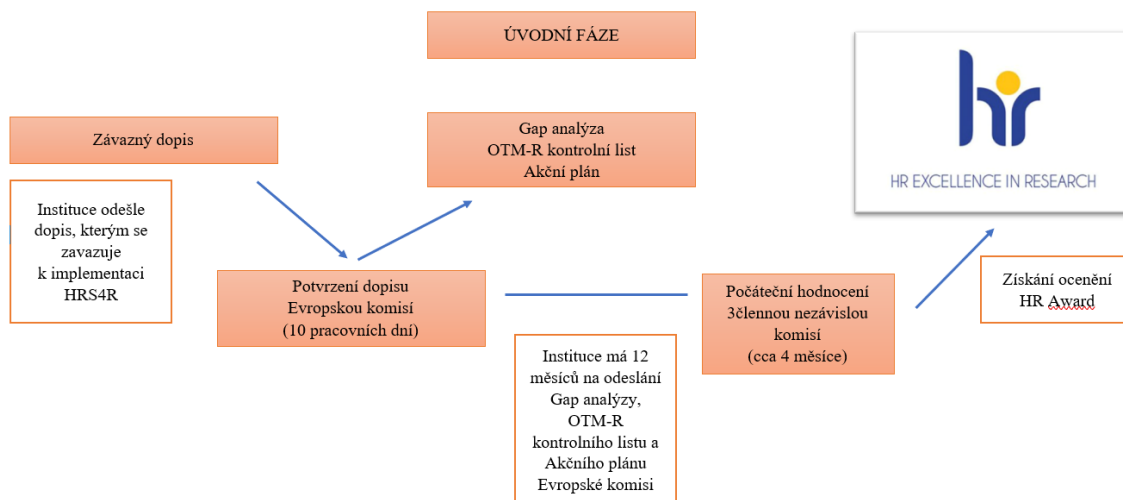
ÚVODNÍ FÁZE

Závazný dopis

Instituce odešle dopis, kterým se zavazuje k implementaci HRS4R

Gap analýza
OTM-R kontrolní list
Akční plán

Potvrzení dopisu Evropskou komisí (10 pracovních dní)

Instituce má 12 měsíců na odeslání Gap analýzy, OTM-R kontrolního listu a Akčního plánu Evropské komisi

Počáteční hodnocení 3člennou nezávislou komisí (cca 4 měsíce)

HR EXCELLENCE IN RESEARCH

Získání ocenění HR Award